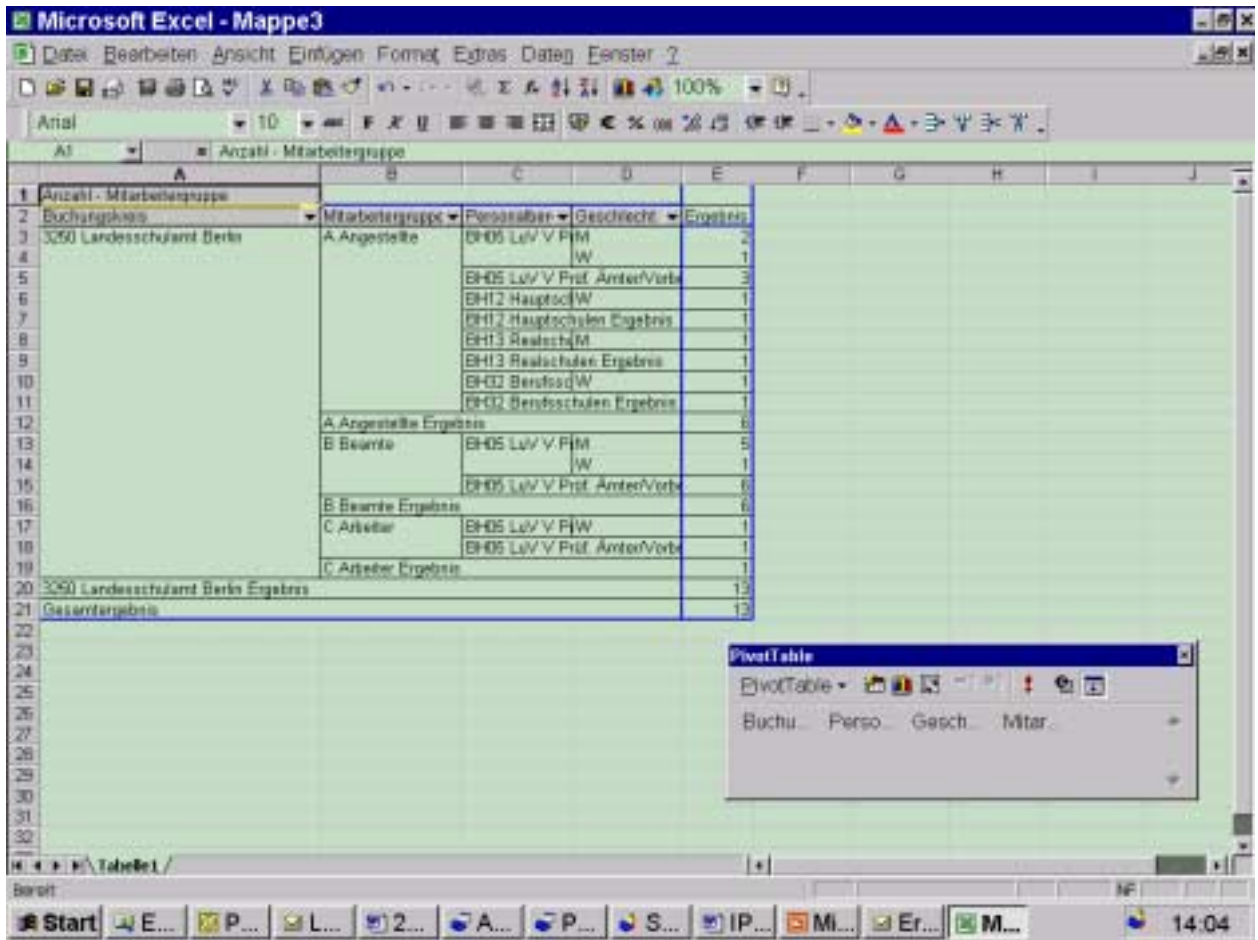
Microsoft Excel - Mappe3

Datei Bearbeiten Ansicht Einfügen Format Extras Daten Fenster ?

100%

Arial 10

A1 = Anzahl - Mitarbeitergruppe

| | A | B | C | D | E | F | G | H | I | J |
|---|---|---|---|---|---|---|---|---|---|---|
| 1 | Anzahl - Mitarbeitergruppe | | | | | | | | | |
| 2 | Buchungskreis | Mitarbeitergruppe | Personalber | Geschlecht | Ergebnis | | | | | |
| 3 | 3250 Landesschulamt Berlin | A Angestellte | BH05 LuV V P | M | 2 | | | | | |
| 4 | | | | W | 1 | | | | | |
| 5 | | | BH05 LuV V Prof. Ämter/Vorb | | 3 | | | | | |
| 6 | | | BH12 Hauptsc | W | 1 | | | | | |
| 7 | | | BH12 Hauptschulen Ergebnis | | 1 | | | | | |
| 8 | | | BH13 Realsch | M | 1 | | | | | |
| 9 | | | BH13 Realschulen Ergebnis | | 1 | | | | | |
| 10 | | | BH32 Berufssc | W | 1 | | | | | |
| 11 | | | BH32 Berufsschulen Ergebnis | | 1 | | | | | |
| 12 | | A Angestellte Ergebnis | | | 6 | | | | | |
| 13 | | B Beamte | BH05 LuV V P | M | 5 | | | | | |
| 14 | | | | W | 1 | | | | | |
| 15 | | | BH05 LuV V Prof. Ämter/Vorb | | 6 | | | | | |
| 16 | | B Beamte Ergebnis | | | 6 | | | | | |
| 17 | | C Arbeiter | BH05 LuV V P | W | 1 | | | | | |
| 18 | | | BH05 LuV V Prof. Ämter/Vorb | | 1 | | | | | |
| 19 | | C Arbeiter Ergebnis | | | 1 | | | | | |
| 20 | 3250 Landesschulamt Berlin Ergebnis | | | | 13 | | | | | |
| 21 | Gesamtergebnis | | | | 13 | | | | | |

PivotTable
PivotTable ▾
Buchu... Perso... Gesch... Mitar...

Tabelle1

Bereit

NF

Start E... P... L... 2... A... P... S... IP... Mi... Er... M...

14:04